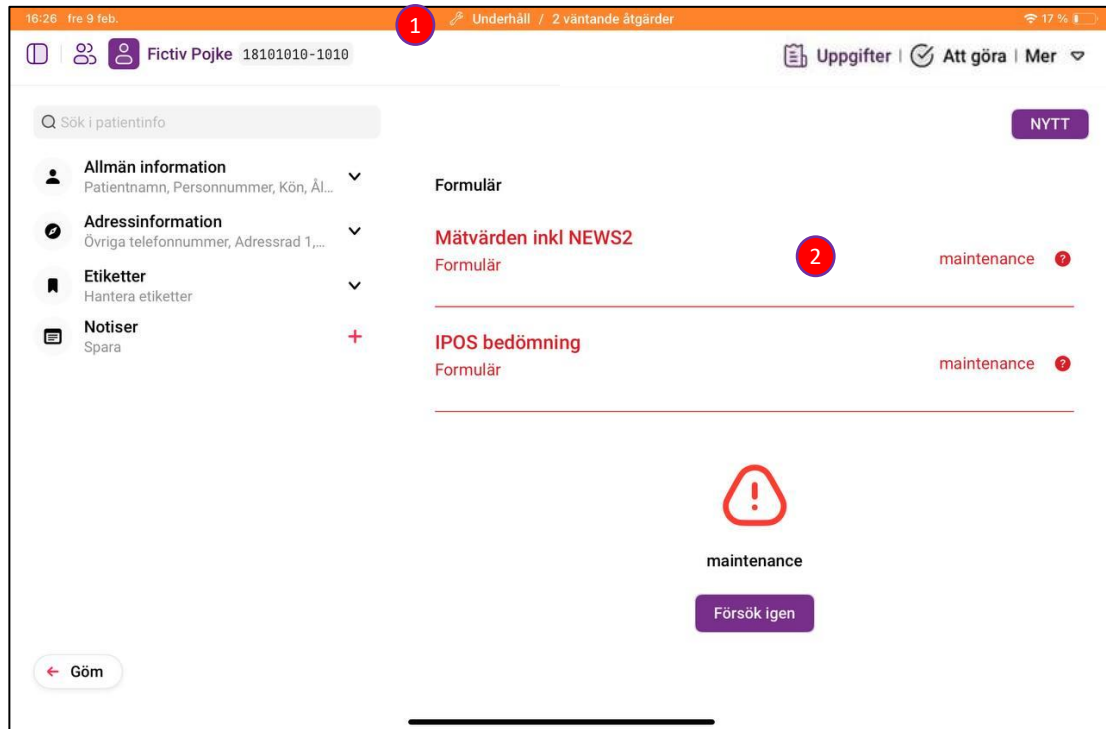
16:26 fre 9 feb.
1
Underhåll / 2 väntande åtgärder
17 %

Fictiv Pojke 18101010-1010
Uppgifter | Att göra | Mer

Sök i patientinfo

Allmän information
Patientnamn, Personnummer, Kön, Ål...

Adressinformation
Övriga telefonnummer, Adressrad 1,...

Etiketter
Hantera etiketter

Notiser
Spara

NYTT

Formulär

Mätvärden inkl NEWS2
Formulär
2
maintenance

IPOS bedömning
Formulär
maintenance

maintenance

Försök igen

← Göm